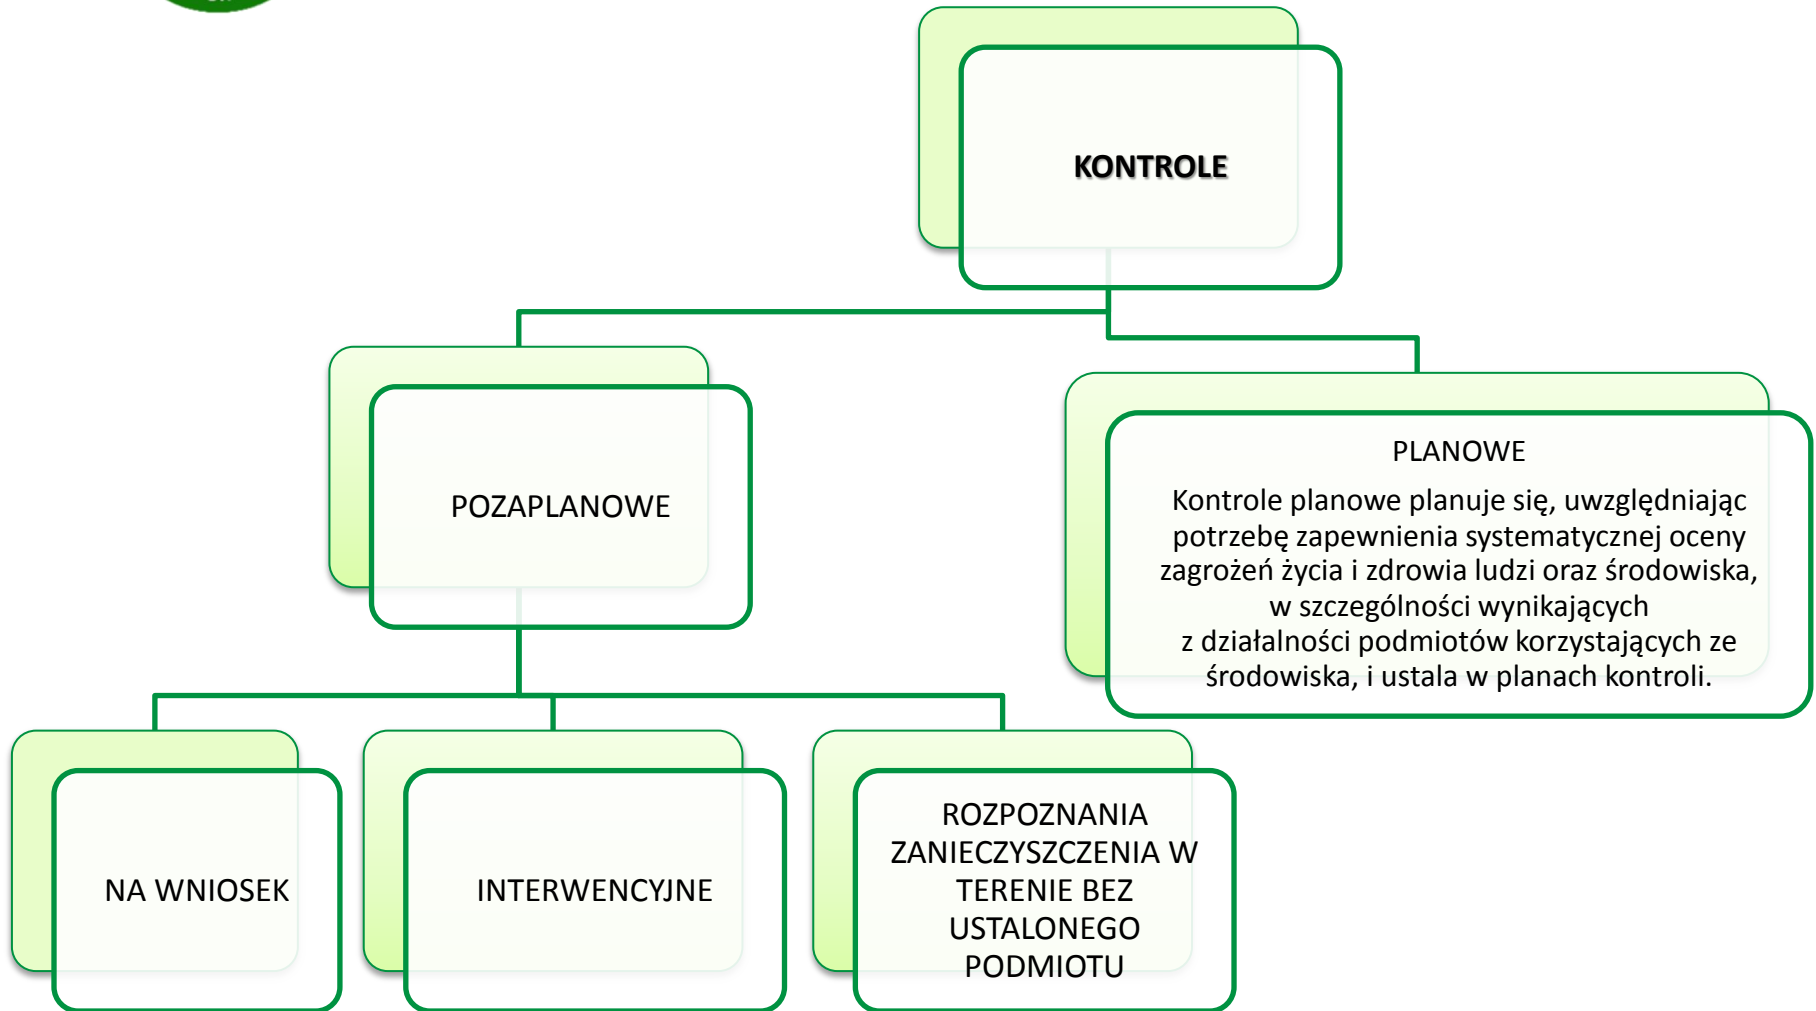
KONTROLE

POZAPLANOWE

PLANOWE

Kontrole planowe planuje się, uwzględniając potrzebę zapewnienia systematycznej oceny zagrożeń życia i zdrowia ludzi oraz środowiska, w szczególności wynikających z działalności podmiotów korzystających ze środowiska, i ustala w planach kontroli.

NA WNIOSEK

INTERWENCYJNE

ROZPOZNANIA ZANIECZYSZCZENIA W TERENIE BEZ USTALONEGO PODMIOTU